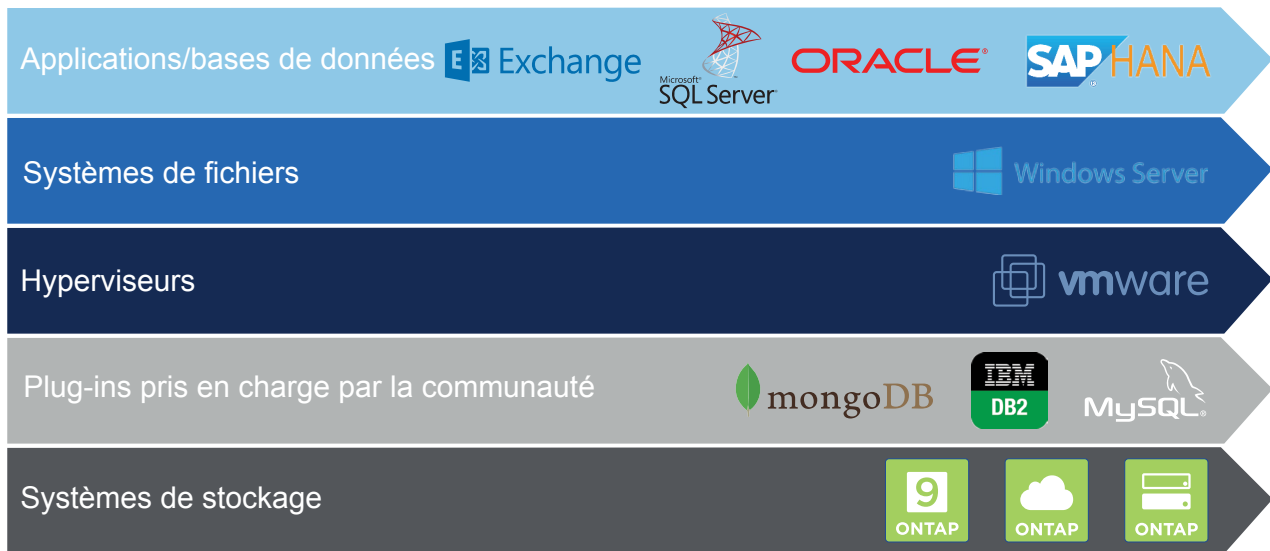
Applications/bases de données Exchange Microsoft SQL Server ORACLE SAP HANA

Systèmes de fichiers Windows Server

Hyperviseurs vmware

Plug-ins pris en charge par la communauté mongoDB IBM DB2 MySQL

Systèmes de stockage 9 ONTAP ONTAP ONTAP